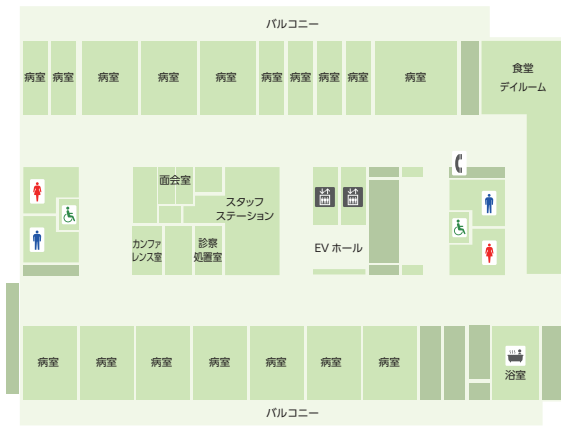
バルコニー

病室 病室 病室 病室 病室 病室 病室 病室 病室 病室

食堂
デイルーム

面会室

スタッフ
ステーション

カンファ
レンス室

診察
処置室

EV ホール

病室 病室 病室 病室 病室 病室 病室

浴室

バルコニー